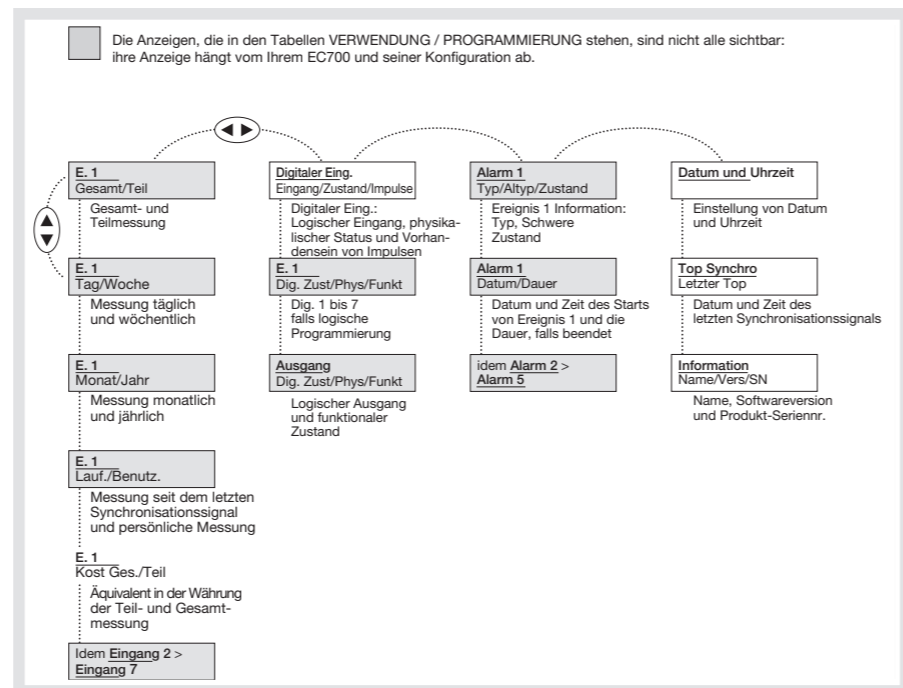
Die Anzeigen, die in den Tabellen VERWENDUNG / PROGRAMMIERUNG stehen, sind nicht alle sichtbar: ihre Anzeige hängt vom Ihrem EC700 und seiner Konfiguration ab.

E. 1
Gesamt/Teil

Gesamt- und Teilmessung

E. 1
Tag/Woche

Messung täglich und wöchentlich

E. 1
Monat/Jahr

Messung monatlich und jährlich

E. 1
Lauf./Benutz.

Messung seit dem letzten Synchronisationssignal und persönliche Messung

E. 1
Kost Ges./Teil

Äquivalent in der Währung der Teil- und Gesamtmessung

Idem Eingang 2 > Eingang 7

Digitaler Eing.
Eingang/Zustand/Impulse

Digitaler Eing.: Logischer Eingang, physikalischer Status und Vorhandensein von Impulsen

E. 1
Dig. Zust/Phys/Funkt

Dig. 1 bis 7 falls logische Programmierung

Ausgang
Dig. Zust/Phys/Funkt

Logischer Ausgang und funktionaler Zustand

Alarm 1
Typ/Altyp/Zustand

Ereignis 1 Information: Typ, Schwere Zustand

Alarm 1
Datum/Dauer

Datum und Zeit des Starts von Ereignis 1 und die Dauer, falls beendet

idem Alarm 2 > Alarm 5

Datum und Uhrzeit

Einstellung von Datum und Uhrzeit

Top Synchro
Letzter Top

Datum und Zeit des letzten Synchronisationssignals

Information
Name/Vers/SN

Name, Softwareversion und Produkt-Seriennr.